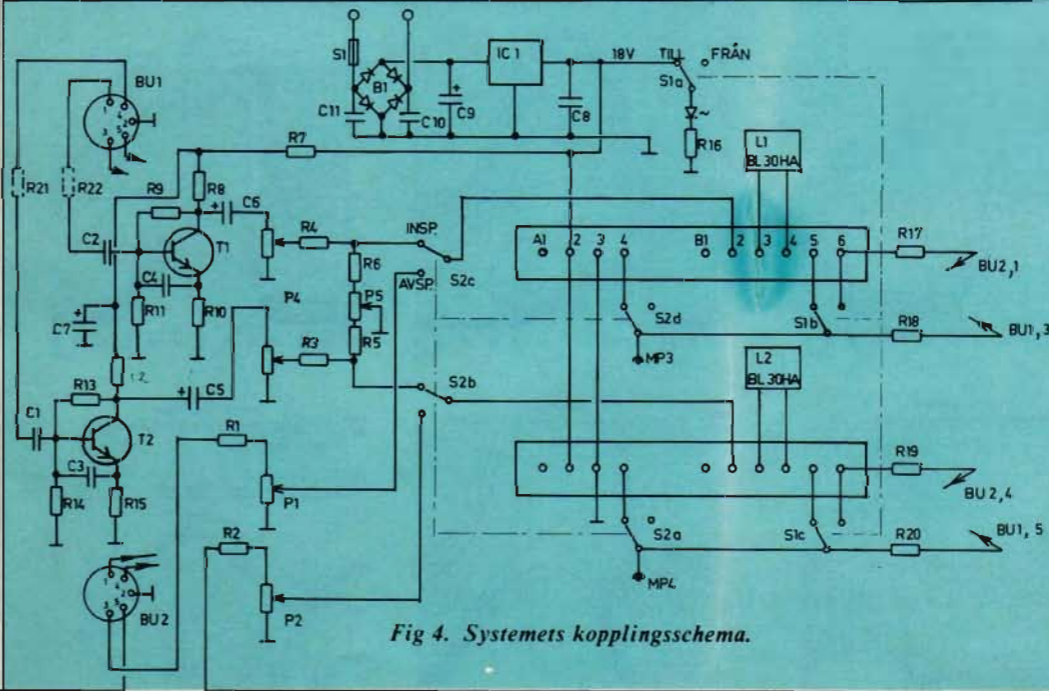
BU1
S1
B1
C11
C10
C9
IC 1
18V
TILL
FRÅN
S1a
C8
R7
R16
L1
BL 30HA
R21
R22
R9
R8
C6
R4
INSP.
A1
2
3
4
B1
2
3
4
5
6
R17
BU2,1
C2
T1
C4
R6
AVSP.
S2c
C7
R11
R10
P4
P5
R5
S2d
S1b
R18
BU1, 3
R3
MP3
R12
L2
BL 30HA
R13
C5
S2b
C1
T2
R1
C3
R19
R14
R15
P1
BU 2,4
S2a
S1c
R20
BU1, 5
R2
MP4
BU 2
P2
Fig 4. Systemets kopplingsschema.